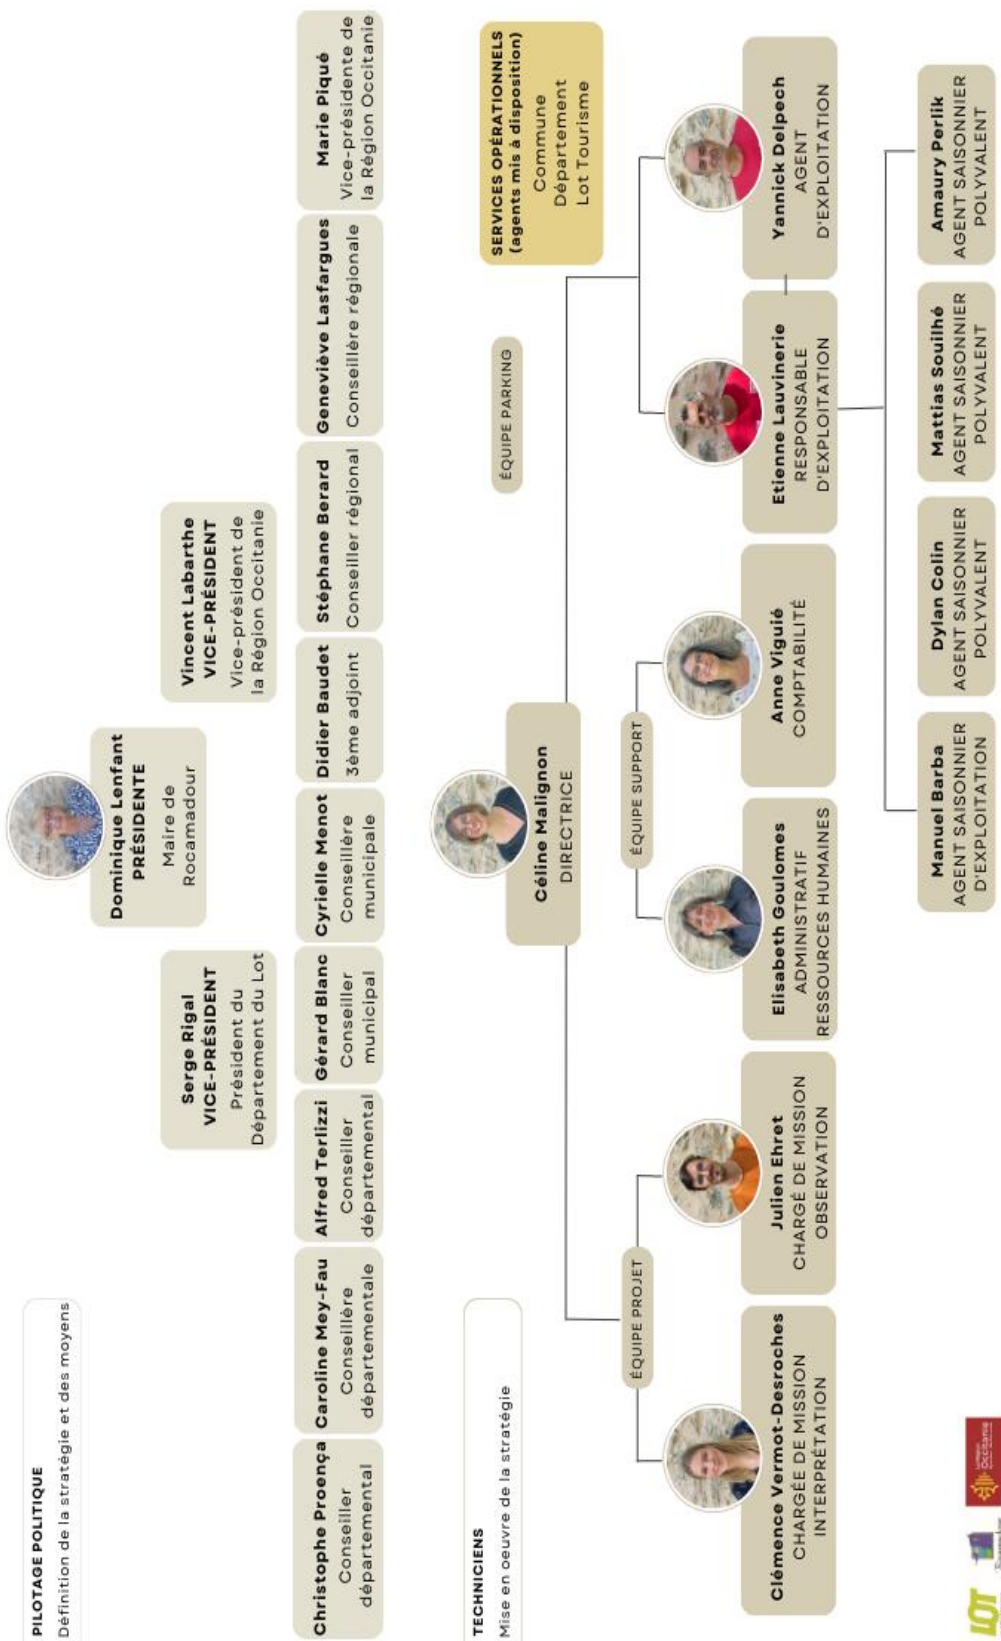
PILOTAGE POLITIQUE
Définition de la stratégie et des moyens

Dominique Lenfant
PRÉSIDENTE
Maire de Rocamadour

Serge Rigal
VICE-PRÉSIDENT
Président du Département du Lot

Vincent Labarthe
VICE-PRÉSIDENT
Vice-président de la Région Occitanie

Christophe Proença
Conseiller départemental

Caroline Mey-Fau
Conseillère départementale

Alfred Terlizzi
Conseiller départemental

Gérard Blanc
Conseiller municipal

Cyrielle Menot
Conseillère municipale

Didier Baudet
3ème adjoint

Stéphane Berard
Conseiller régional

Geneviève Lasfargues
Conseillère régionale

Marie Piqué
Vice-présidente de la Région Occitanie

TECHNICIENS
Mise en oeuvre de la stratégie

SERVICES OPÉRATIONNELS (agents mis à disposition)
Commune
Département
Lot Tourisme

Céline Malignon
DIRECTRICE

ÉQUIPE PROJET

Clémence Vermot-Desroches
CHARGÉE DE MISSION INTERPRÉTATION

Julien Ehret
CHARGÉ DE MISSION OBSERVATION

ÉQUIPE SUPPORT

Elisabeth Goulomes
ADMINISTRATIF RESSOURCES HUMAINES

Anne Viguié
COMPTABILITÉ

ÉQUIPE PARKING

Etienne Lauvinerie
RESPONSABLE D'EXPLOITATION

Yannick Delpech
AGENT D'EXPLOITATION

Manuel Barba
AGENT SAISONNIER D'EXPLOITATION

Dylan Colin
AGENT SAISONNIER POLYVALENT

Mattias Souilhé
AGENT SAISONNIER POLYVALENT

Amaury Perlik
AGENT SAISONNIER POLYVALENT

LOT
Occitanie